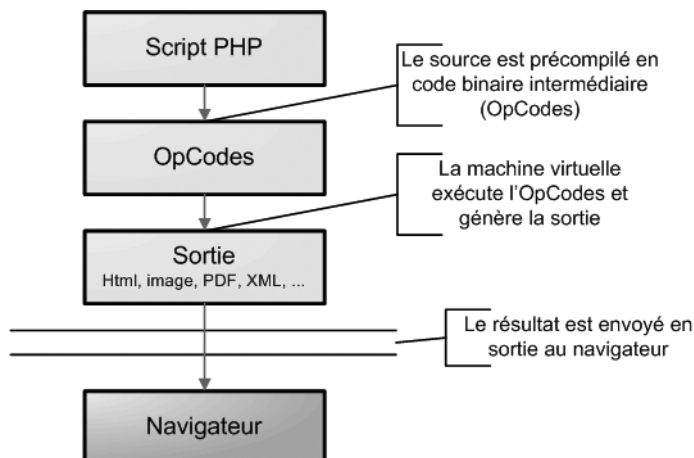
Script PHP

Le source est précompilé en code binaire intermédiaire (OpCodes)

OpCodes

La machine virtuelle exécute l'OpCodes et génère la sortie

Sortie
Html, image, PDF, XML, ...

Le résultat est envoyé en sortie au navigateur

Navigateur